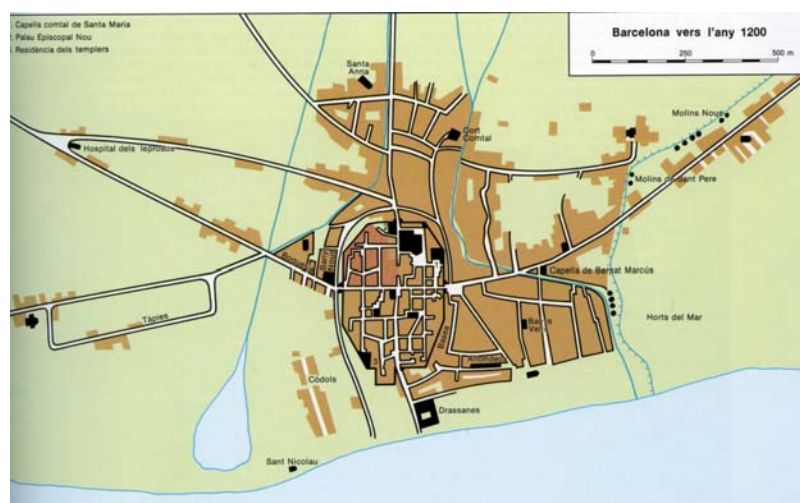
. Capella comtal de Santa Maria
. Palau Episcopal Nou
. Residència dels templers

Barcelona vers l'any 1200

0 250 500 m

Santa Anna

Sant Pere

Molins Nous

Hospital dels leprosos

Rec Comtal

Molins de Sant Pere

Capella de Bernat Marcús

Horts del Mar

Tàpies

Boqueria

Banys Vells

Basea

Arenes

Còdols

Drassanes

Sant Nicolau